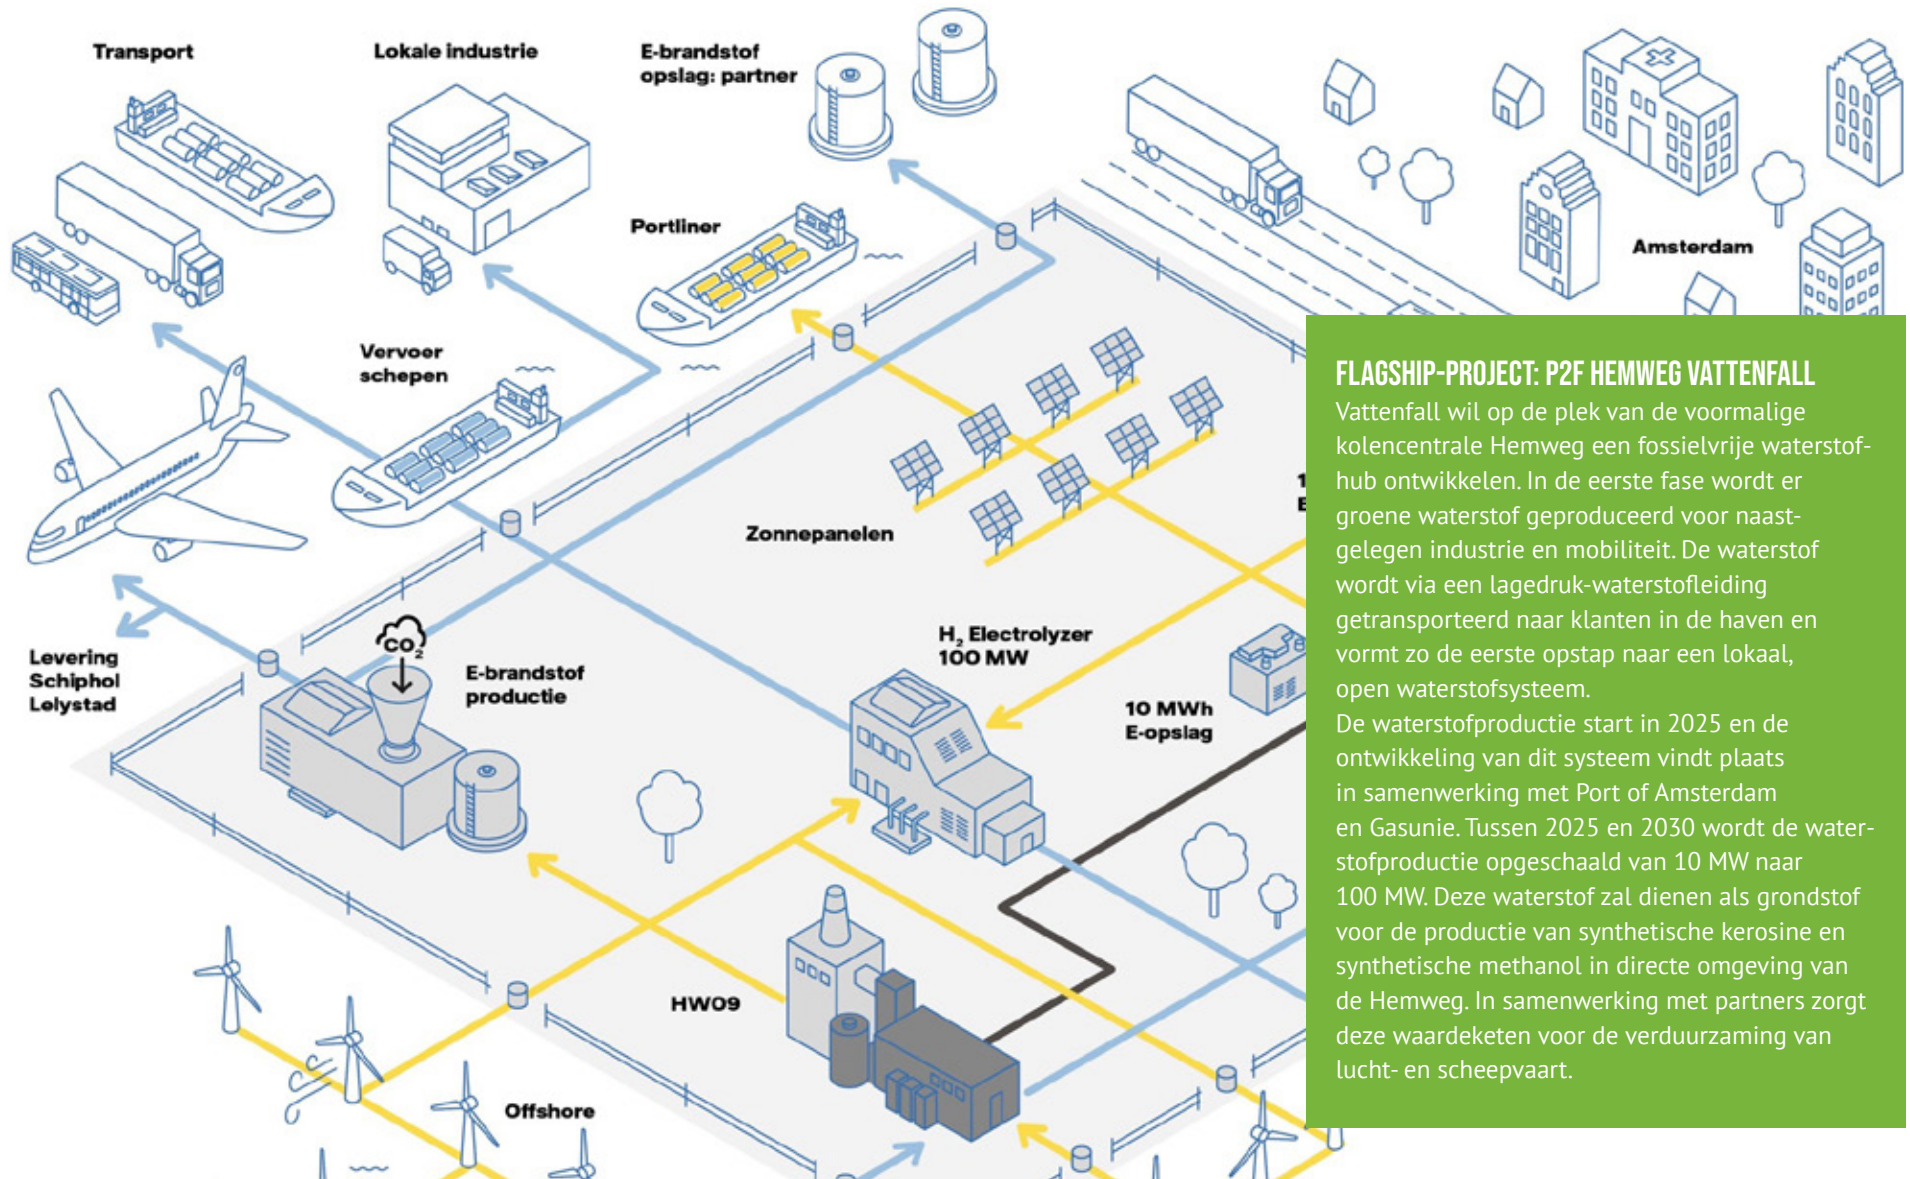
Transport

Lokale industrie

E-brandstof opslag: partner

Amsterdam

Portliner

Vervoer schepen

Zonnepanelen

Levering Schiphol Lelystad

$CO_2$

E-brandstof productie

$H_2$ Electrolyzer 100 MW

10 MWh E-opslag

HW09

Offshore

FLAGSHIP-PROJECT: P2F HEMWEG VATTENFALL

Vattenfall wil op de plek van de voormalige kolencentrale Hemweg een fossielvrije waterstofhub ontwikkelen. In de eerste fase wordt er groene waterstof geproduceerd voor naastgelegen industrie en mobiliteit. De waterstof wordt via een lagedruk-waterstofleiding getransporteerd naar klanten in de haven en vormt zo de eerste opstap naar een lokaal, open waterstofsysteem.
De waterstofproductie start in 2025 en de ontwikkeling van dit systeem vindt plaats in samenwerking met Port of Amsterdam en Gasunie. Tussen 2025 en 2030 wordt de waterstofproductie opgeschaald van 10 MW naar 100 MW. Deze waterstof zal dienen als grondstof voor de productie van synthetische kerosine en synthetische methanol in directe omgeving van de Hemweg. In samenwerking met partners zorgt deze waardeketen voor de verduurzaming van lucht- en scheepvaart.